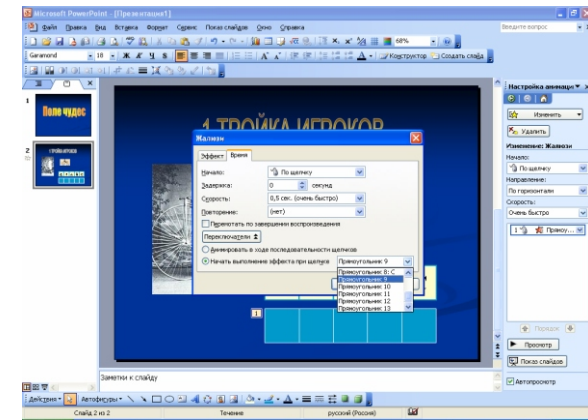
Microsoft PowerPoint - [Презентация1]

Файл Правка Вид Вставка Формат Сервис Показ слайдов Окно Справка

Введите вопрос

Garamond 18 Ж К Ч S Конструктор Создать слайд

68%

Поле чудес

1 ТРОЙКА ИГРОКОВ

Жалюзи

Эффект Время

Начало: По щелчку

Задержка: 0 секунд

Скорость: 0,5 сек. (очень быстро)

Повторение: (нет)

Перемотать по завершении воспроизведения

Переключатели

Анимировать в ходе последовательности щелчков

Начать выполнение эффекта при щелчке Прямоугольник 9

Прямоугольник 8: С
Прямоугольник 9
Прямоугольник 10
Прямоугольник 11
Прямоугольник 12
Прямоугольник 13

1

Настройка анимации

Изменить

Удалить

Изменение: Жалюзи

Начало:

По щелчку

Направление:

По горизонтали

Скорость:

Очень быстро

1 Прямоу...

Порядок

Просмотр

Показ слайдов

Автопросмотр

Заметки к слайду

Действия Автофигуры

Слайд 2 из 2 Течение русский (Россия)